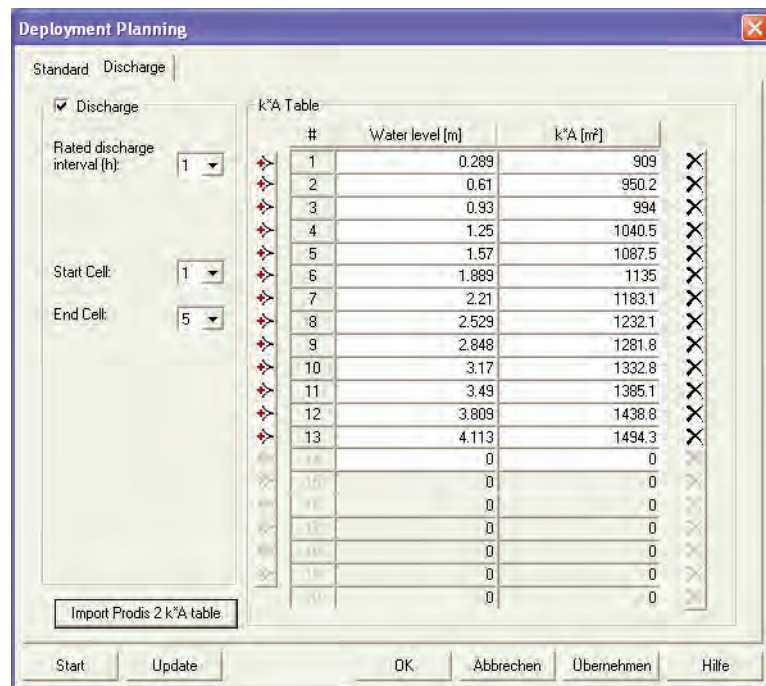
Deployment Planning

Standard Discharge

☑ Discharge

Rated discharge interval (h): 1

Start Cell: 1

End Cell: 5

k*A Table

| # | Water level [m] | k*A [m²] |
|---|---|---|
| 1 | 0.289 | 909 |
| 2 | 0.61 | 950.2 |
| 3 | 0.93 | 994 |
| 4 | 1.25 | 1040.5 |
| 5 | 1.57 | 1087.5 |
| 6 | 1.889 | 1135 |
| 7 | 2.21 | 1183.1 |
| 8 | 2.529 | 1232.1 |
| 9 | 2.848 | 1281.8 |
| 10 | 3.17 | 1332.8 |
| 11 | 3.49 | 1385.1 |
| 12 | 3.809 | 1438.8 |
| 13 | 4.113 | 1494.3 |
| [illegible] | 0 | 0 |
| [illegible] | 0 | 0 |
| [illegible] | 0 | 0 |
| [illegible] | 0 | 0 |
| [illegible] | 0 | 0 |
| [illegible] | 0 | 0 |
| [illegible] | 0 | 0 |

Import Prodis 2 k*A table

Start Update OK Abbrechen Übernehmen Hilfe